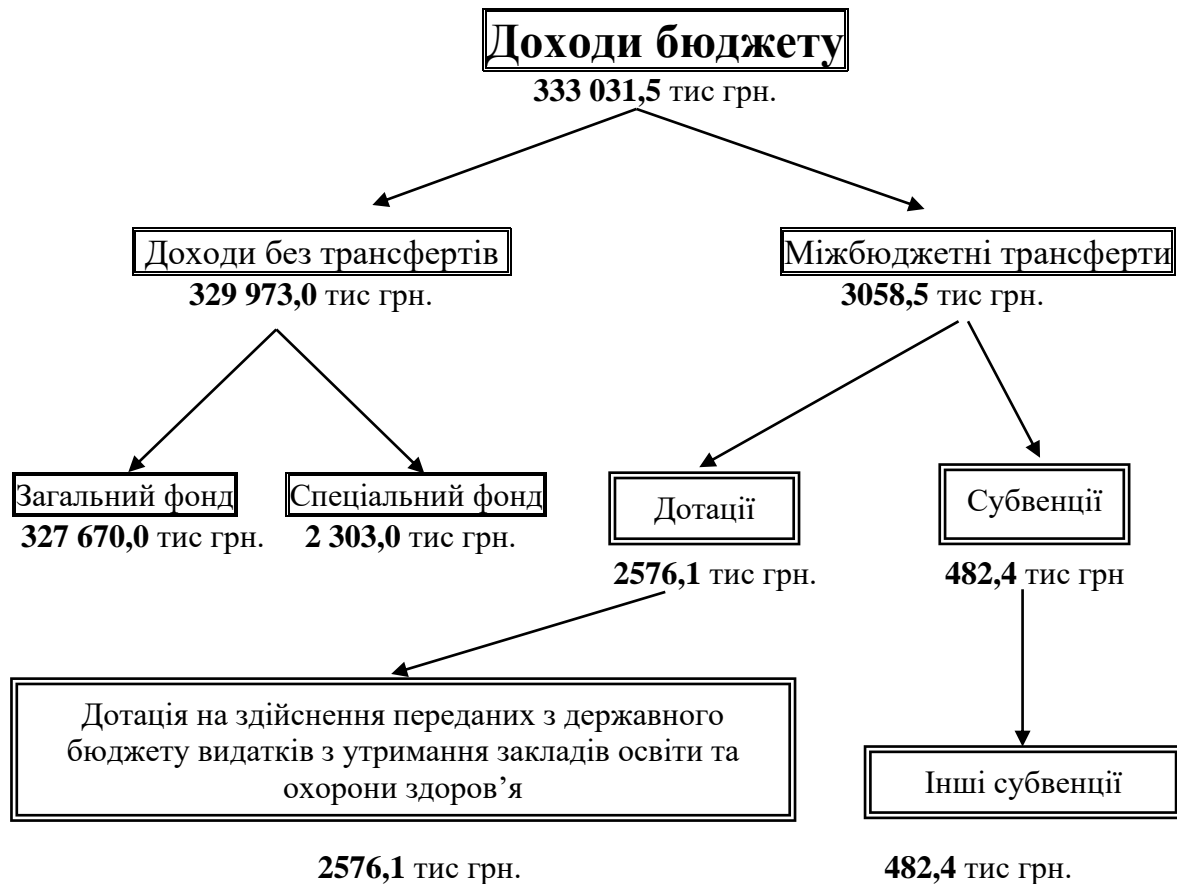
Доходи бюджету
333 031,5 тис грн.

Доходи без трансфертів
329 973,0 тис грн.

Міжбюджетні трансферти
3058,5 тис грн.

Загальний фонд
327 670,0 тис грн.

Спеціальний фонд
2 303,0 тис грн.

Дотації
2576,1 тис грн.

Субвенції
482,4 тис грн

Дотація на здійснення переданих з державного бюджету видатків з утримання закладів освіти та охорони здоров'я

2576,1 тис грн.

Інші субвенції

482,4 тис грн.